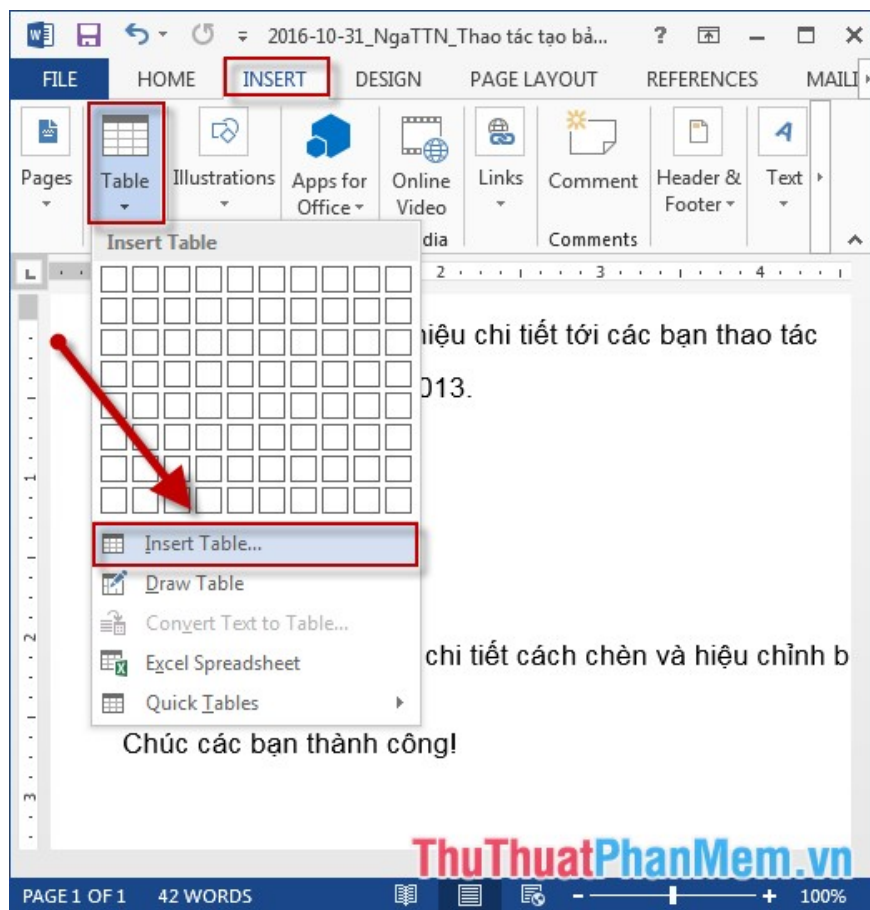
2016-10-31_NgaTTN_Thao tác tạo bả...

?

FILE HOME INSERT DESIGN PAGE LAYOUT REFERENCES MAILI

Pages

Table

Illustrations

Apps for Office

Online Video

Links

Comment

Header & Footer

Text

dia

Comments

Insert Table

Insert Table...

Draw Table

Convert Text to Table...

Excel Spreadsheet

Quick Tables

hiệu chi tiết tới các bạn thao tác

013.

chi tiết cách chèn và hiệu chỉnh b

Chúc các bạn thành công!

ThuThuatPhanMem.vn

PAGE 1 OF 1 42 WORDS 100%